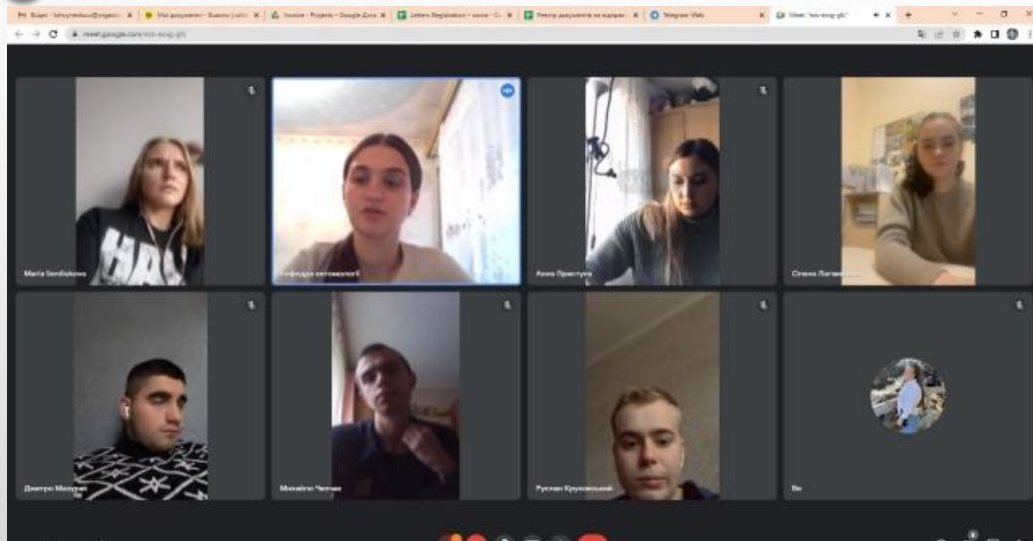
Вхідні - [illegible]@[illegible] | Мої документи - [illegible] | Іnvoice - Projects - Google Диск | Letters Registration - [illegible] | Реєстр документів на відправ... | Telegram Web | Meet: "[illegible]"

meet.google.com/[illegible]

Maria Serdiukova

Кафедра автомолог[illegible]

Анна Приступа

Олена Пигаєв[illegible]

Дмитро Мазуров

Михайло Чепчан

Руслан Крупкевський

Ви